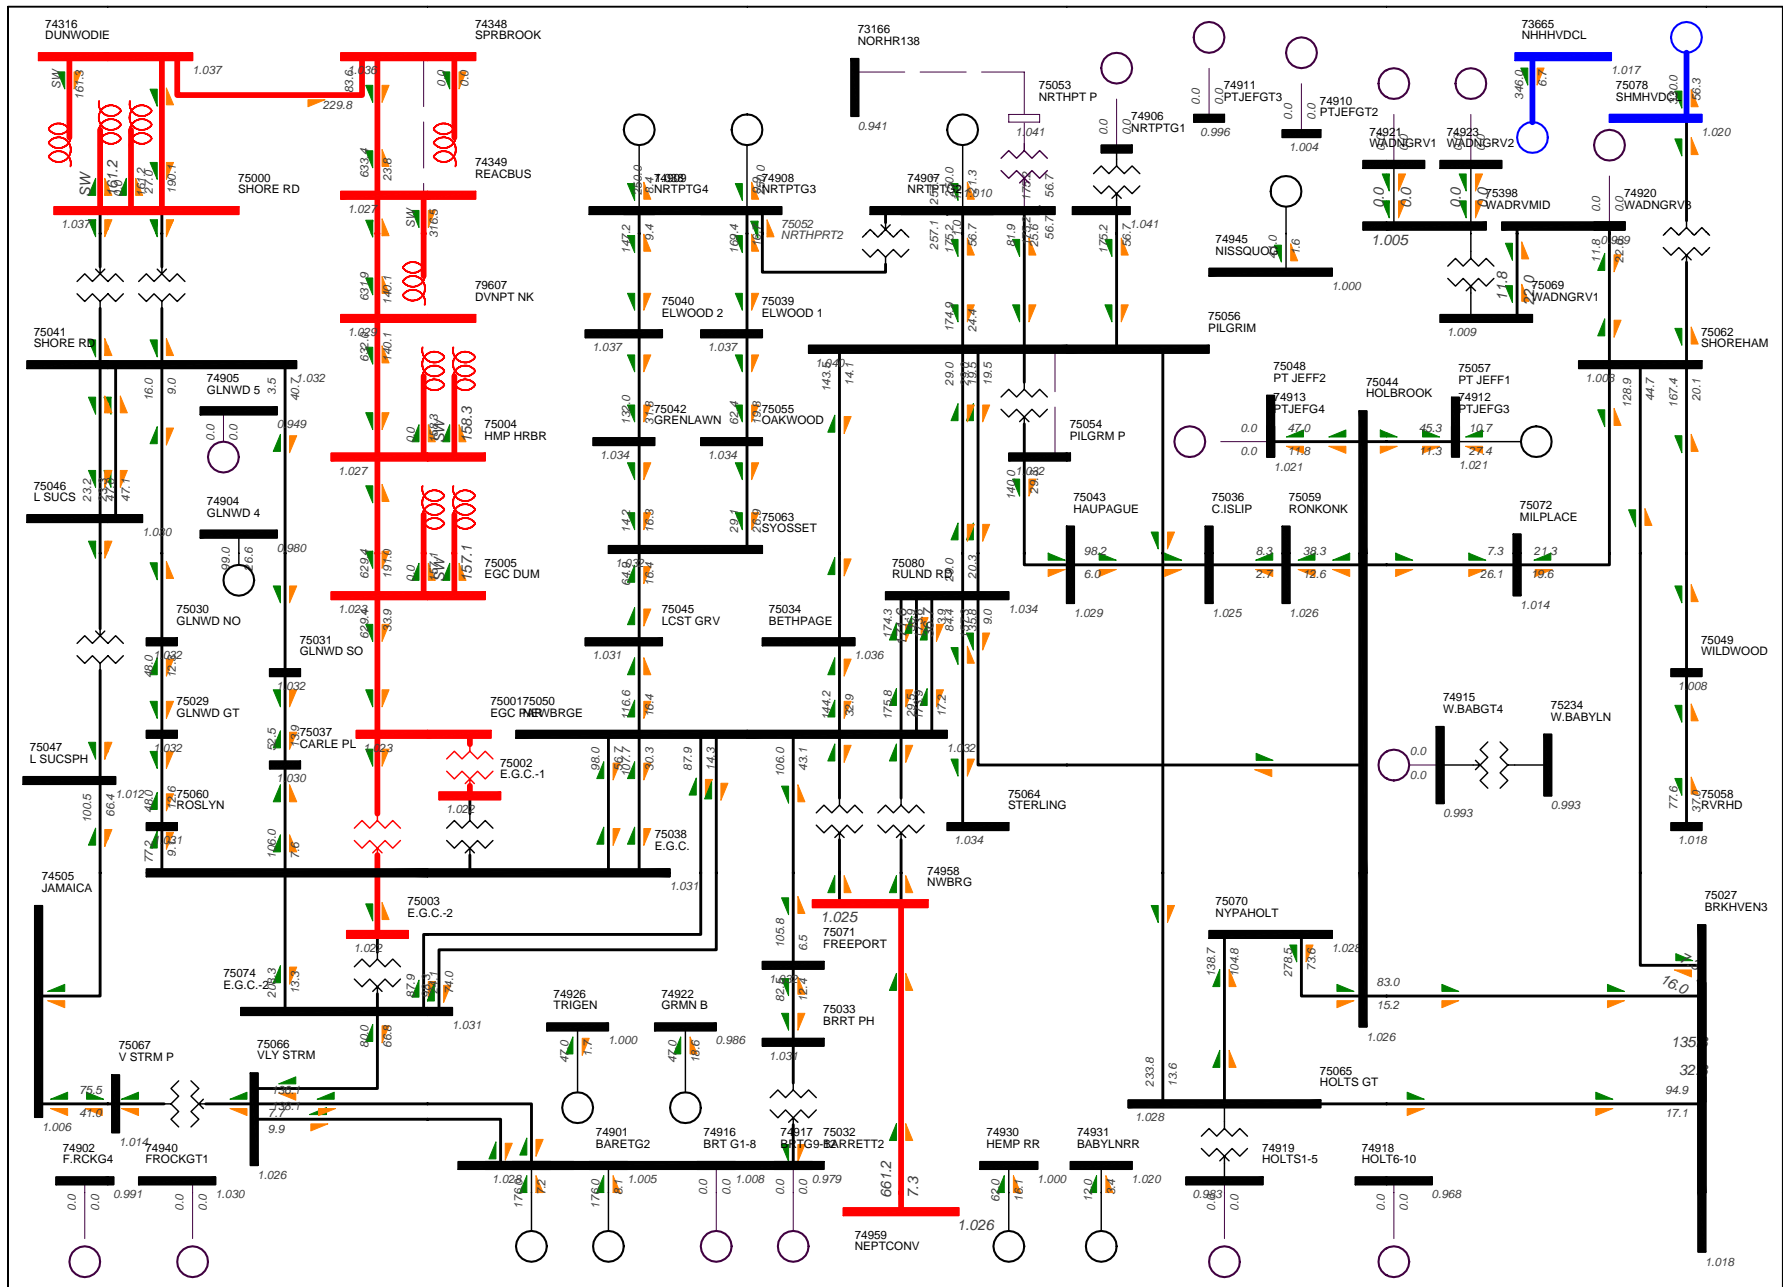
74316
DUNWODIE

74348
SPRBROOK

73166
NORHR138

75053
NRTHPT P

74906
NRTPTG1

74911
PTJEFGT3

74910
PTJEFGT2

73665
NHHHVDCL

75078
SHMHVDCL

1.037

SW 161.3

83.6 0.036

0.0 0.0

229.8

0.941

1.041

0.0 0.0

0.996

1.004

346.0 6.7

1.017

0.0 56.3

1.020

74349
REACBUS

633.4 23.8

74909
NRTPTG4

74908
NRTPTG3

74907
NRTPTG2

74921
WADNGRV1

74923
WADNGRV2

75000
SHORE RD

SW 161.2 190.1

1.027

SW 316.5

1.010

75052
NRTHPRT2

75398
WADRVMID

74920
WADNGRV3

1.037

147.2 6.4

169.4

257.1 175.2 56.7

81.9 56.7

175.2 56.7

1.041

74945
NISSQUOG

1.005

1.000

0.0 0.0

0.989

79607
DVNPT NK

631.9 140.1

75040
ELWOOD 2

75039
ELWOOD 1

75056
PILGRIM

75069
WADNGRV1

1.029

632.4 140.1

1.037

1.037

174.9 24.4

1.009

75041
SHORE RD

75062
SHOREHAM

1.040

143.5 14.1

29.0 29.5 19.5

75048
PT JEFF2

75057
PT JEFF1

1.008

74905
GLNWD 5

16.0 9.0 3.5 40.7

1.032

75044
HOLBROOK

44.7 167.4 128.9 20.1

75004
HMP HRBR

0.0 0.0

0.949

SW 158.3

75042
GRENLAWN

75055
OAKWOOD

74913
PTJEFG4

74912
PTJEFG3

1.027

132.0 31.8

62.4 9.8

75054
PILGRM P

0.0 47.0 11.8

45.3 11.3

10.7 27.4

0.0

1.034

1.034

1.021

1.021

75046
L SUCS

23.2 47.1

1.032

74904
GLNWD 4

140.0 29.1

75043
HAUPAGUE

75036
C.ISLIP

75059
RONKONK

75072
MILPLACE

1.030

0.980

14.2 16.8

29.1 29.0

75063
SYOSSET

89.0 16.6

SW 157.1

75005
EGC DUM

629.4 197.0

1.032

64.9 16.4

98.2 6.0

8.3 2.7

38.3 12.6

7.3 26.1

21.3 19.6

75080
RULND RD

1.023

1.029

1.025

1.026

1.014

1.034

75030
GLNWD NO

629.9 33.9

75045
LCST GRV

75034
BETHPAGE

174.3 84.5 33.9 35.8 9.0

75049
WILDWOOD

1.032

1.031

1.036

48.0 12.8

75031
GLNWD SO

1.032

1.008

75029
GLNWD GT

75001
EGC RHS

75050
NEWBRGE

116.6 16.4

144.2 32.9

175.8 29.2 17.2

74915
W.BABGT4

75234
W.BABYLN

1.032

65.5 9.9

75037
CARLE PL

1.023

1.032

75047
L SUCSPH

98.0 10.7 30.3 87.9 14.3 106.0 43.1

75002
E.G.C.-1

75064
STERLING

0.0 0.0

1.030

1.012

48.0 12.6

75060
ROSLYN

1.022

75058
RVRHD

100.5 66.4

77.6 37.6

77.2 9.1

106.0 7.6

75038
E.G.C.

0.993

0.993

1.034

1.018

74505
JAMAICA

1.031

74958
NWBRG

75003
E.G.C.-2

1.025

75071
FREEPORT

75070
NYPAHOLT

75027
BRKHVEN3

105.8 6.5

1.022

138.7 104.8

278.5 73.6

1.028

75074
E.G.C.-3

20.3 13.3

87.9 17.1 44.0

1.028

12.4

83.0 15.2

16.0

74926
TRIGEN

74922
GRMN B

82.6

1.026

1.031

75033
BRRT PH

80.0 66.8

47.0 7.7

47.0 18.6

1.000

0.986

1.031

75067
V STRM P

75066
VLY STRM

135.

233.8 13.6

75065
HOLTS GT

32.

75.5 41.0

130.1 33.1

7.7 9.9

94.9 17.1

1.006

1.014

74901
BARETG2

74916
BRT G1-8

74917
BRTG9-12

75032
BARRETT2

74930
HEMP RR

74931
BABYLNRR

74902
F.RCKG4

74940
FROCKGT1

1.026

74919
HOLTS1-5

74918
HOLT6-10

661.2 7.3

1.028

176.0 7.2

176.0 8.1

1.005

0.0 0.0

1.008

0.0 0.0

0.979

1.000

1.020

0.0 0.0

0.991

0.0 0.0

1.030

62.0 16.1

12.0 3.4

0.983 0.0

0.0 0.0

0.968

1.026

74959
NEPTCONV

1.018